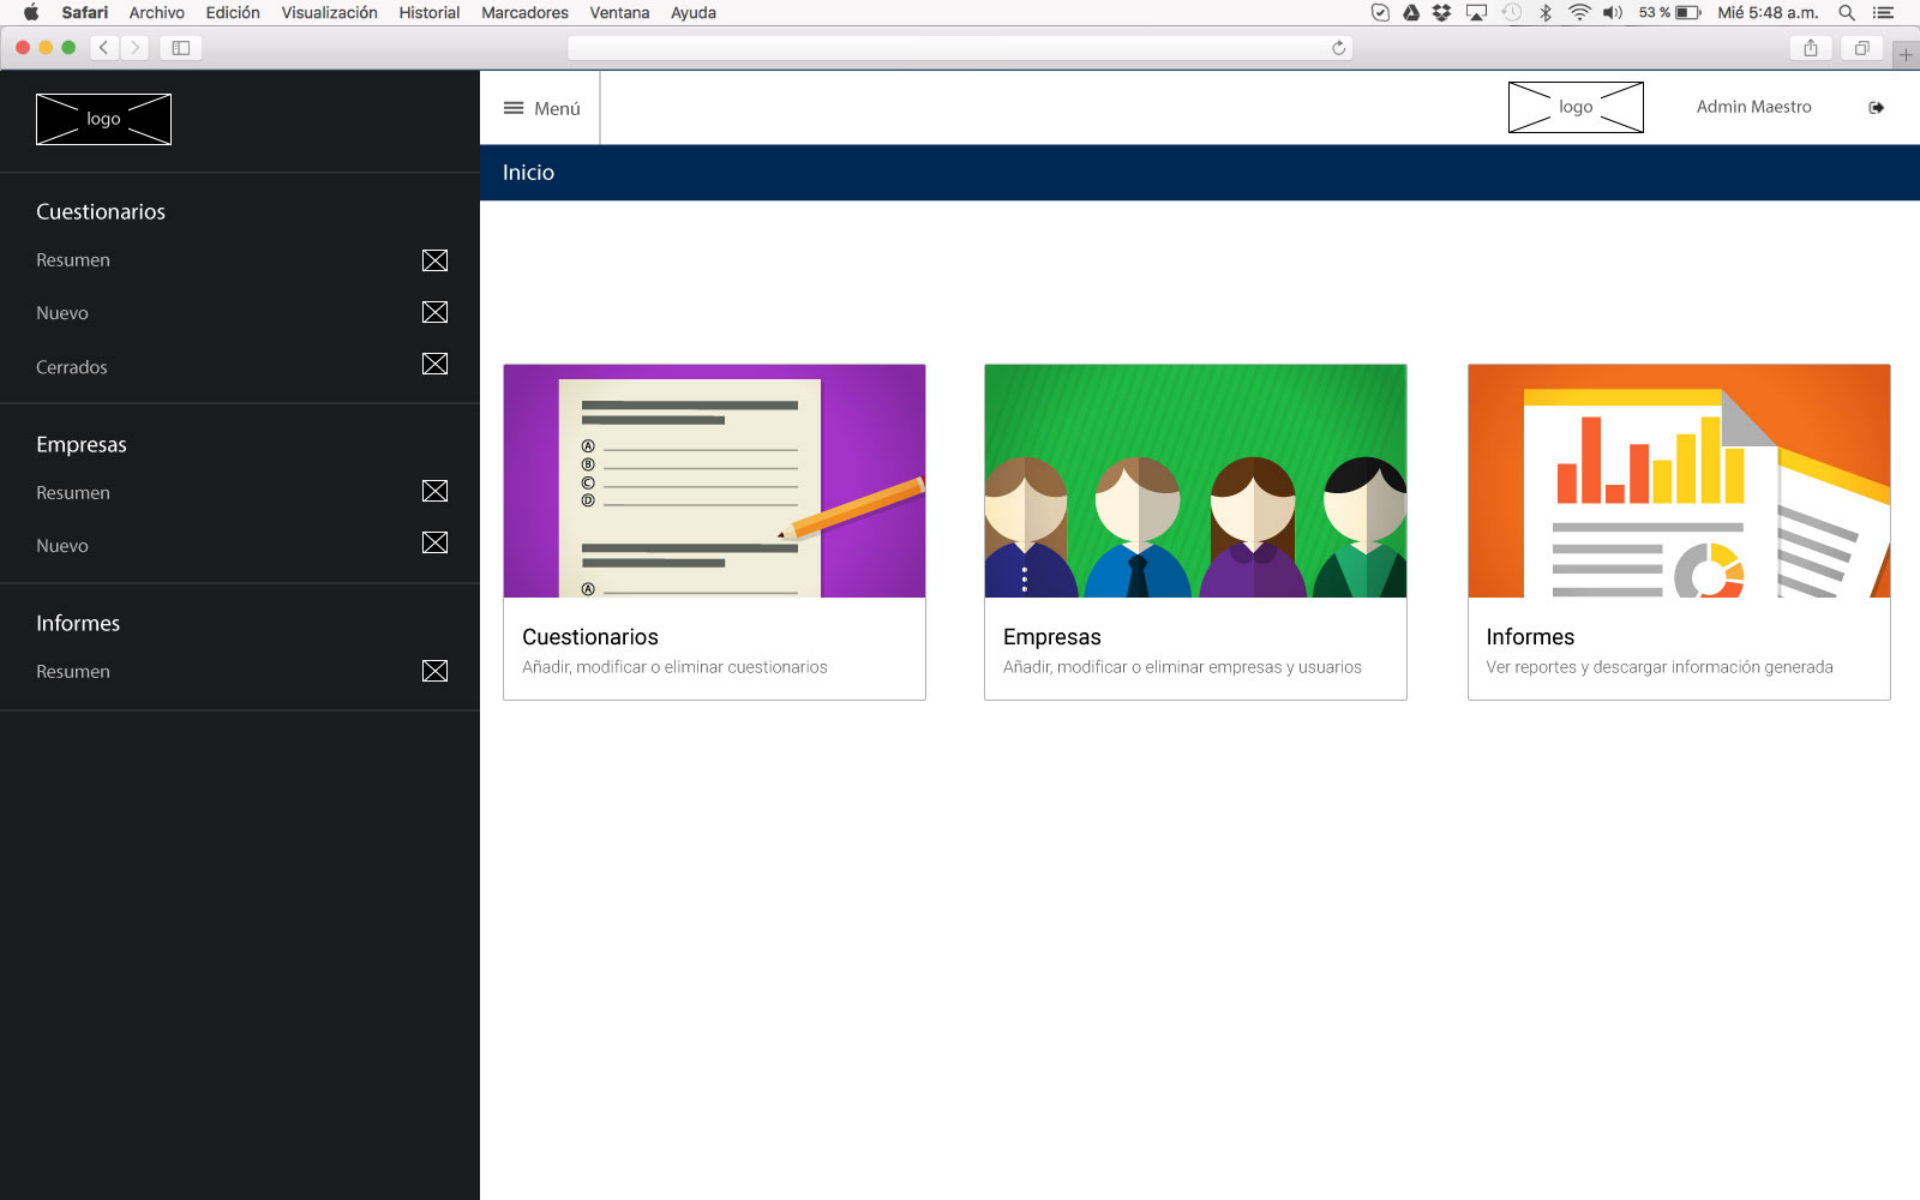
Safari Archivo Edición Visualización Historial Marcadores Ventana Ayuda 53 % Mié 5:48 a.m.

logo

Cuestionarios
Resumen
Nuevo
Cerrados

Empresas
Resumen
Nuevo

Informes
Resumen

Menú

logo

Admin Maestro

Inicio

Ⓐ
Ⓑ
Ⓒ
Ⓓ
Ⓐ

Cuestionarios
Añadir, modificar o eliminar cuestionarios

Empresas
Añadir, modificar o eliminar empresas y usuarios

Informes
Ver reportes y descargar información generada